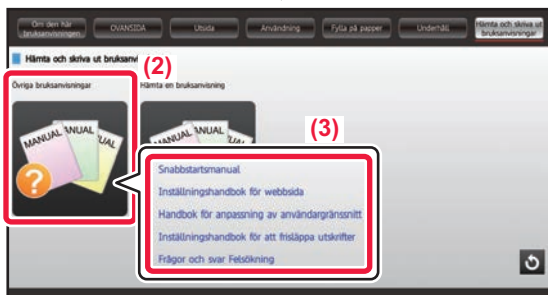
Om den här bruksanvisningen | OVANSIDA | Utsida | Användning | Fylla på papper | Underhåll | Hämta och skriva ut bruksanvisningar

Hämta och skriva ut bruksanv

(2)

Övriga bruksanvisningar

Hämta en bruksanvisning

MANUAL MANUAL MANUAL

MANUAL MANUAL MANUAL

(3)

Snabbstartsmanual

Inställningshandbok för webbsida

Handbok för anpassning av användargränssnitt

Inställningshandbok för att frisläppa utskrifter

Frågor och svar Felsökning